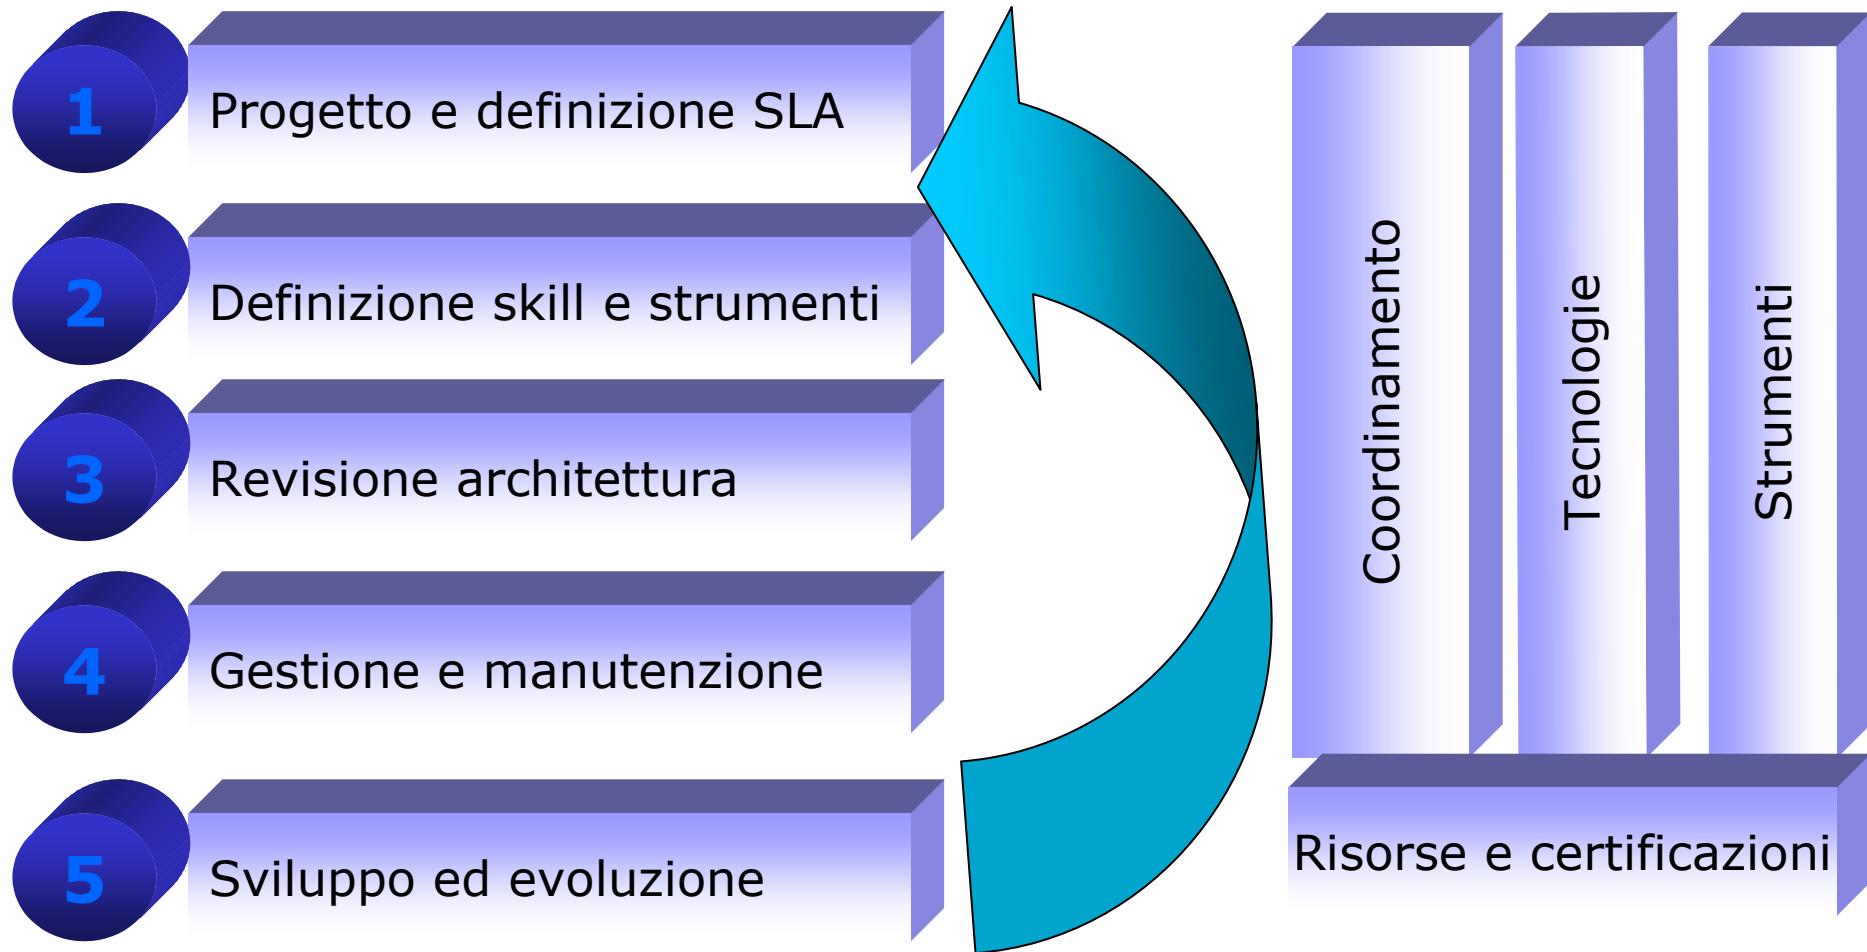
1 Progetto e definizione SLA

2 Definizione skill e strumenti

3 Revisione architettura

4 Gestione e manutenzione

5 Sviluppo ed evoluzione

Coordinamento

Tecnologie

Strumenti

Risorse e certificazioni